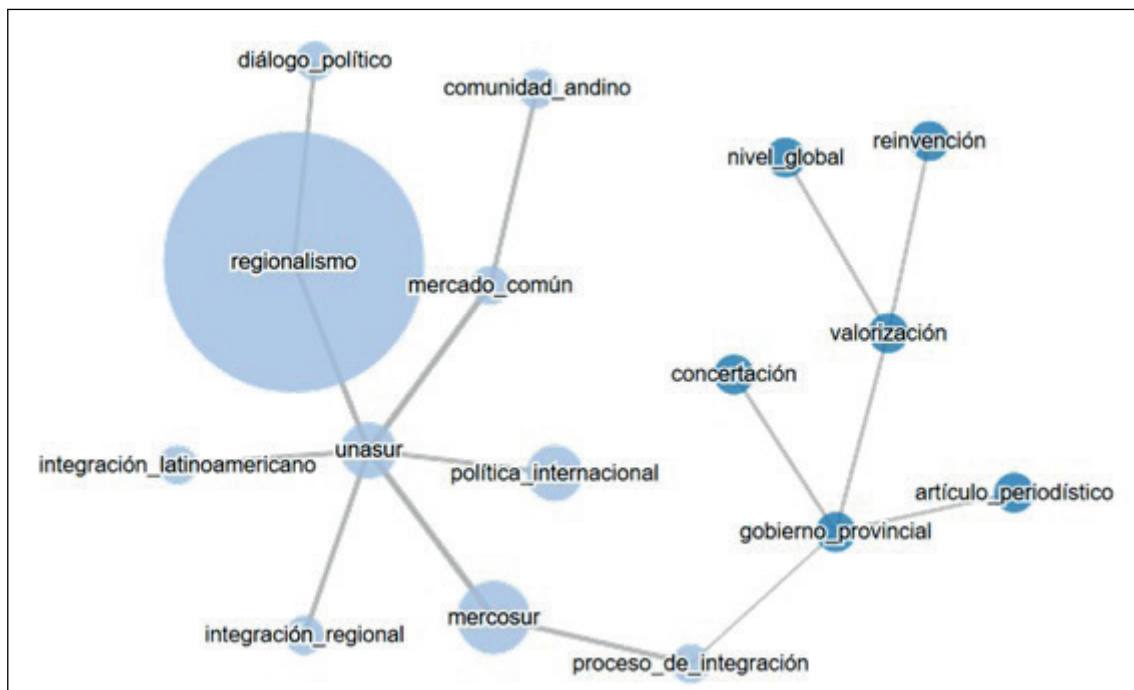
diálogo_político
comunidad_andino
reinvención
nivel_global
regionalismo
mercado_común
valorización
concertación
integración_latinoamericano
unasur
política_internacional
artículo_periodístico
gobierno_provincial
mercosur
integración_regional
proceso_de_integración